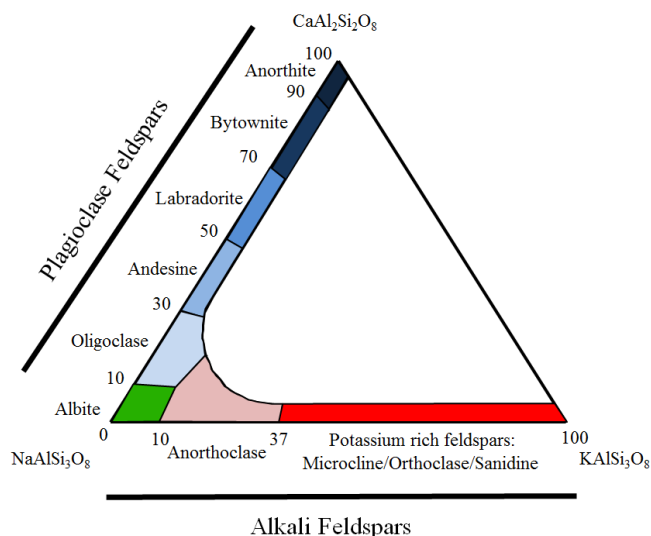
$CaAl_2Si_2O_8$

Plagioclase Feldspars

100
Anorthite
90
Bytownite
70
Labradorite
50
Andesine
30
Oligoclase
10
Albite
0

$NaAlSi_3O_8$

10
Anorthoclase
37
Potassium rich feldspars: Microcline/Orthoclase/Sanidine
100

$KAlSi_3O_8$

Alkali Feldspars